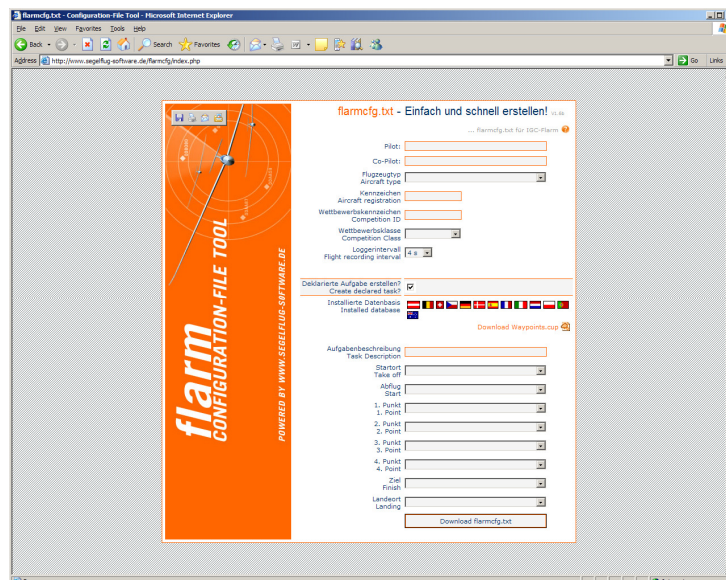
flarmcfg.txt - Configuration-File Tool - Microsoft Internet Explorer

File Edit View Favorites Tools Help

Back Search Favorites

Address http://www.segelflug-software.de/flarmcfg/index.php Go Links

flarm CONFIGURATION-FILE TOOL

POWERED BY WWW.SEGELFLUG-SOFTWARE.DE

flarmcfg.txt - Einfach und schnell erstellen! v1.4a

... flarmcfg.txt für IGC-Flarm

Pilot:

Co-Pilot:

Flugzeugtyp
Aircraft type

Kennzeichen
Aircraft registration

Wettbewerbskennzeichen
Competition ID

Wettbewerbsklasse
Competition Class

Loggerintervall
Flight recording interval 4 s

Deklarierte Aufgabe erstellen?
Create declared task?

Installierte Datenbasis
Installed database

Download Waypoints.cup

Aufgabenbeschreibung
Task Description

Startort
Take off

Abflug
Start

1. Punkt
1. Point

2. Punkt
2. Point

3. Punkt
3. Point

4. Punkt
4. Point

Ziel
Finish

Landeort
Landing

Download flarmcfg.txt